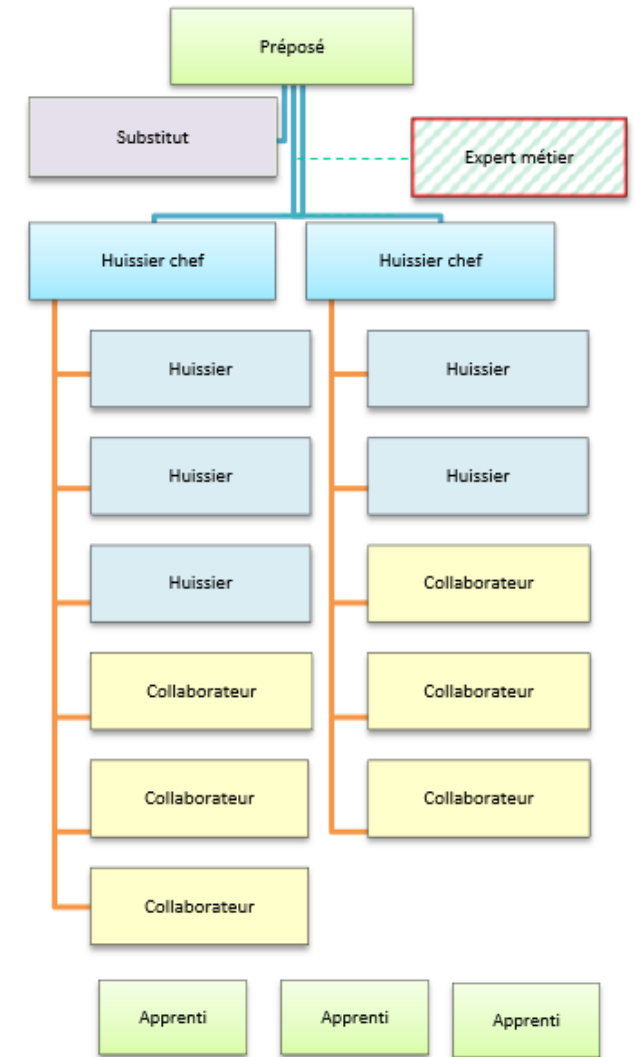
Préposé

Substitut

Expert métier

Huissier chef

Huissier chef

Huissier

Huissier

Huissier

Collaborateur

Collaborateur

Collaborateur

Huissier

Huissier

Collaborateur

Collaborateur

Collaborateur

Apprenti

Apprenti

Apprenti